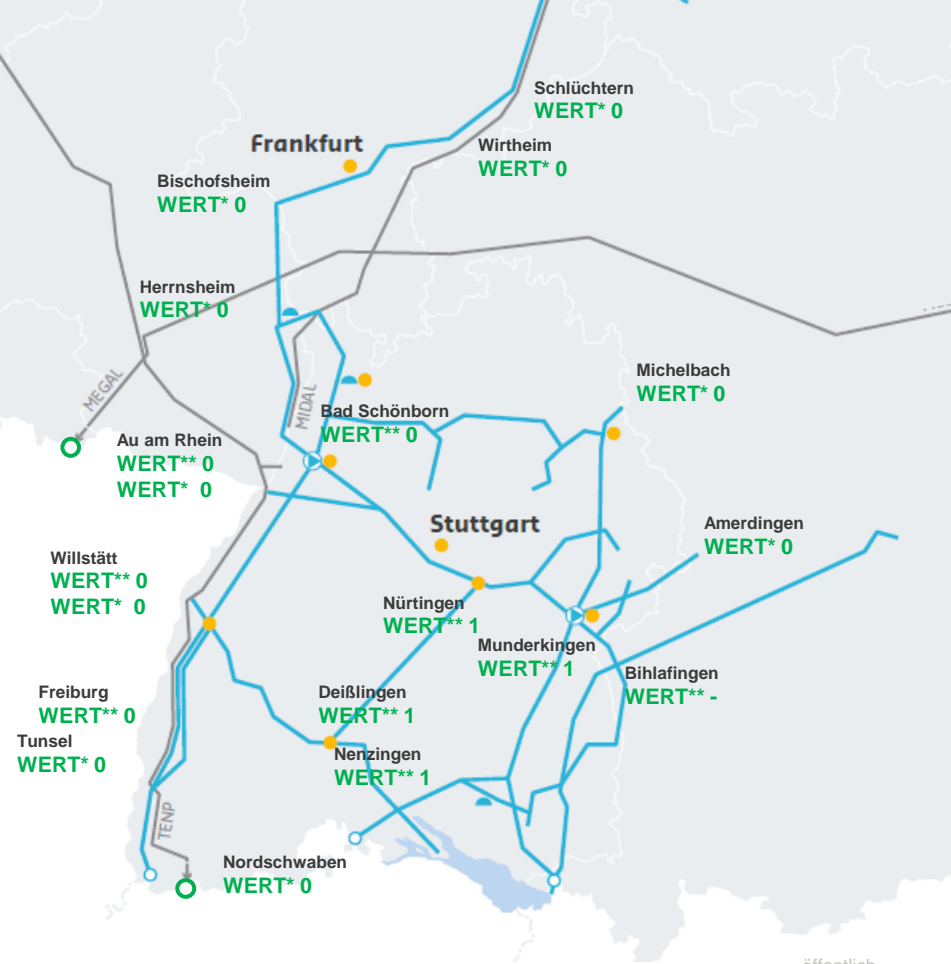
Schlüchtern
WERT* 0

Frankfurt

Wirtheim
WERT* 0

Bischofsheim
WERT* 0

Herrnsheim
WERT* 0

MEGAL

MIDAL

Michelbach
WERT* 0

Bad Schönborn
WERT** 0

Au am Rhein
WERT** 0
WERT* 0

Stuttgart

Amerdingen
WERT* 0

Willstätt
WERT** 0
WERT* 0

Nürtingen
WERT** 1

Munderkingen
WERT** 1

Bihlafingen
WERT** -

Freiburg
WERT** 0

Deißlingen
WERT** 1

Tunsel
WERT* 0

Nenzingen
WERT** 1

TENP

Nordschwaben
WERT* 0

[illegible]